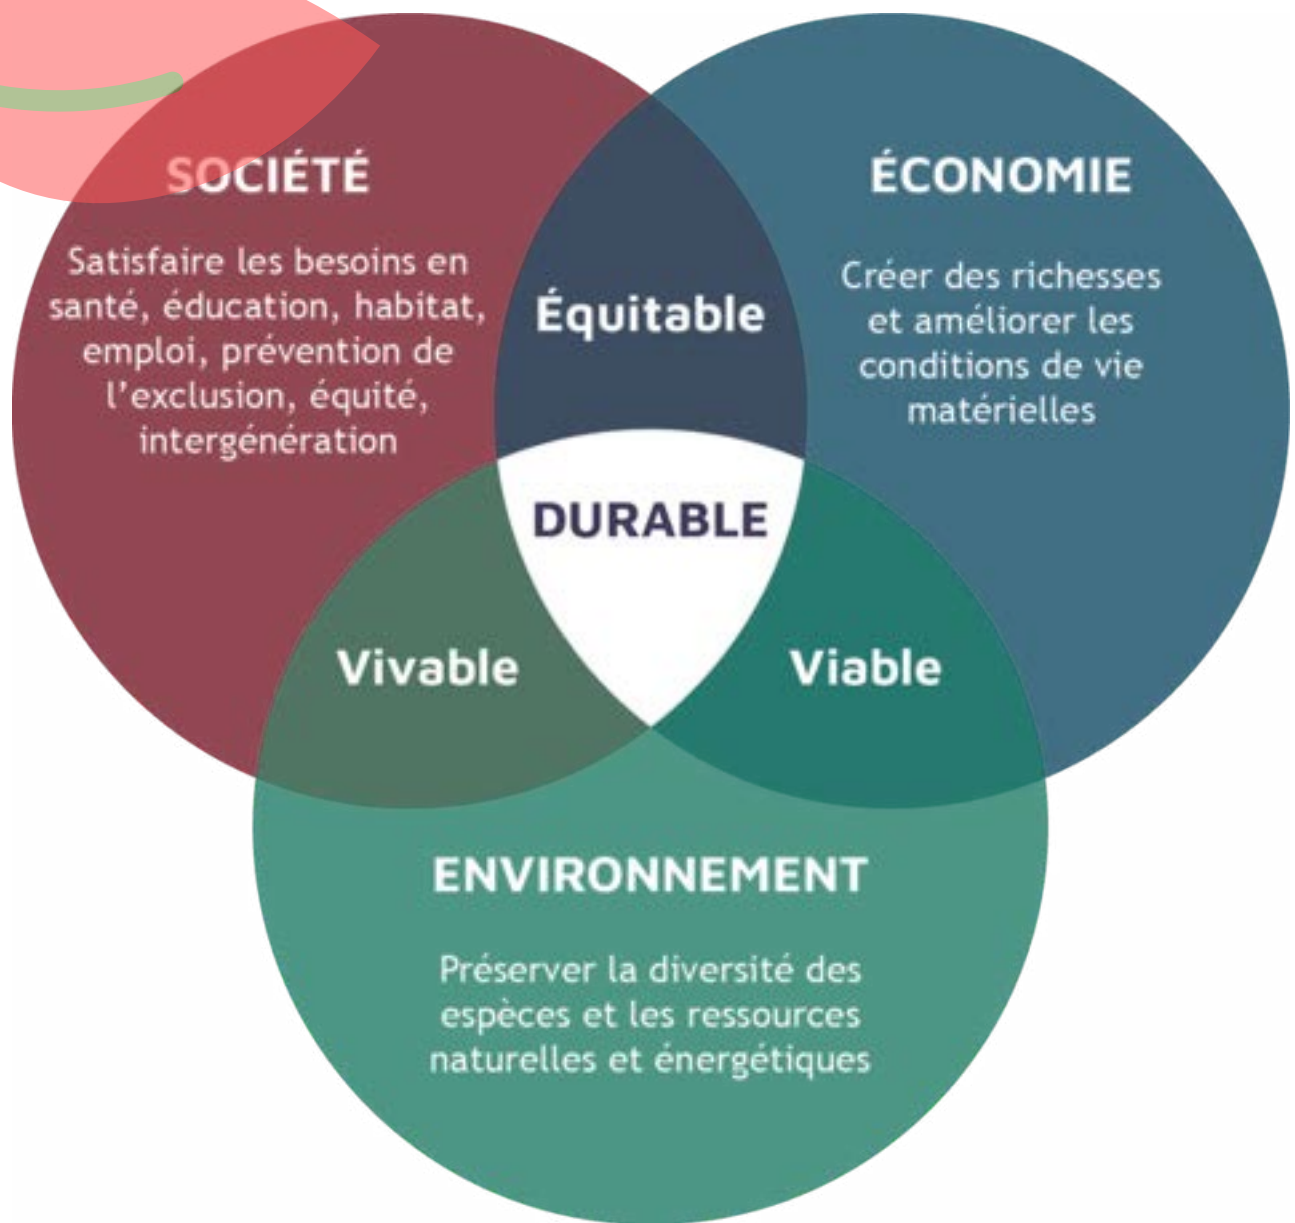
SOCIÉTÉ

Satisfaire les besoins en santé, éducation, habitat, emploi, prévention de l'exclusion, équité, intergénération

Équitable

ÉCONOMIE

Créer des richesses et améliorer les conditions de vie matérielles

DURABLE

Vivable

Viable

ENVIRONNEMENT

Préserver la diversité des espèces et les ressources naturelles et énergétiques